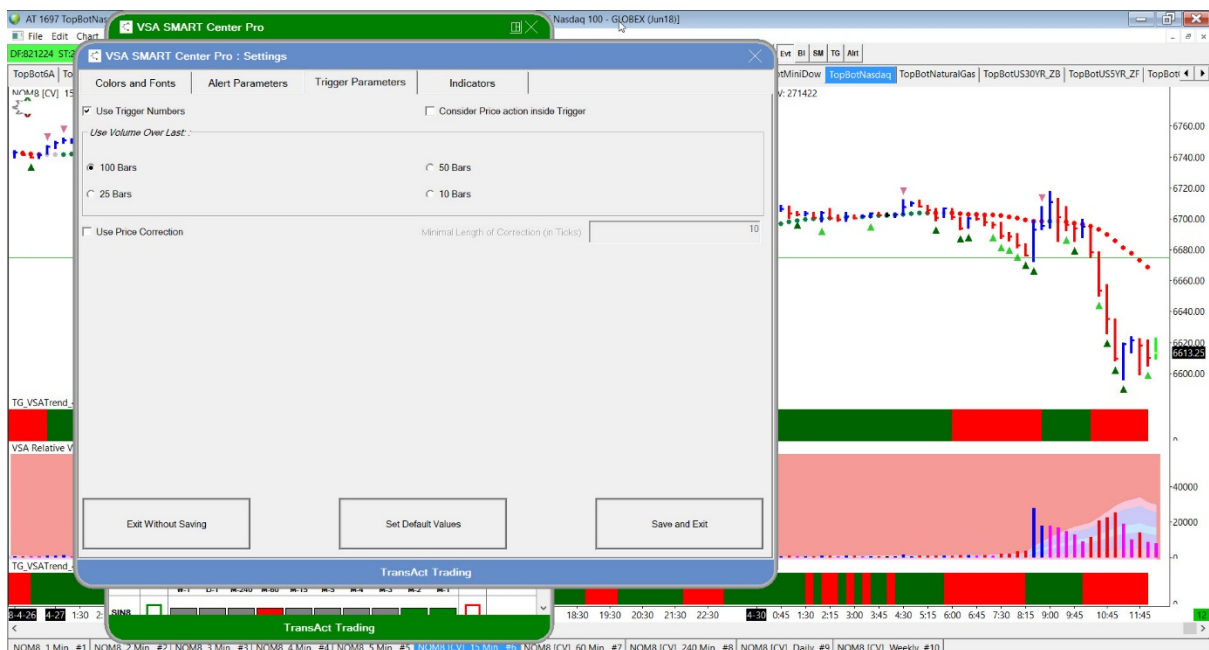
AT 1697 TopBotNas
Nasdaq 100 - GLOBEX (Jun18)]
File Edit Chart
VSA SMART Center Pro
DF:821224 ST:2
VSA SMART Center Pro : Settings
Evt BI SM TG Alrt
TopBot6A To
tMiniDow TopBotNasdaq TopBotNaturalGas TopBotUS30YR_ZB TopBotUS5YR_ZF TopBot
NOM8 [CV] 15
V: 271422
Colors and Fonts
Alert Parameters
Trigger Parameters
Indicators
☑ Use Trigger Numbers
☐ Consider Price action inside Trigger
Use Volume Over Last :
100 Bars
50 Bars
25 Bars
10 Bars
☐ Use Price Correction
Minimal Length of Correction (in Ticks)
10
Exit Without Saving
Set Default Values
Save and Exit
TransAct Trading
TransAct Trading
6760.00
6740.00
6720.00
6700.00
6680.00
6660.00
6640.00
6620.00
6613.25
6600.00
TG_VSATrend
VSA Relative V
40000
20000
0
TG_VSATrend
SIN8
M-1 D-1 M-240 M-60 M-15 M-5 M-4 M-3 M-2 M-1
8-4-26 4-27 1:30 2
18:30 19:30 20:30 21:30 22:30 4-30 0:45 1:30 2:15 3:00 3:45 4:30 5:15 6:00 6:45 7:30 8:15 9:00 9:45 10:45 11:45
NOM8 1 Min #1 NOM8 2 Min #2 NOM8 3 Min #3 NOM8 4 Min #4 NOM8 5 Min #5 NOM8 [CV] 15 Min #6 NOM8 [CV] 60 Min #7 NOM8 [CV] 240 Min #8 NOM8 [CV] Daily #9 NOM8 [CV] Weekly #10